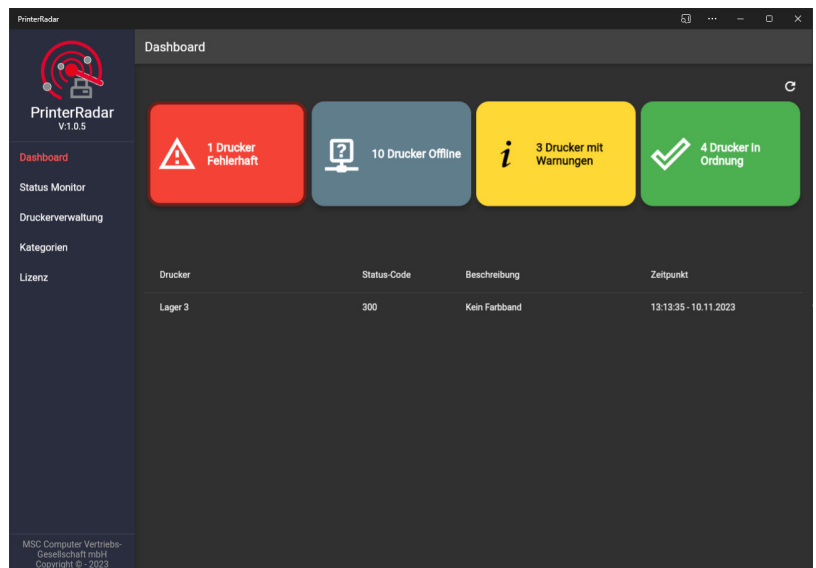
PrinterRadar

PrinterRadar
V:1.0.5

Dashboard
Status Monitor
Druckerverwaltung
Kategorien
Lizenz

MSC Computer Vertriebs-Gesellschaft mbH
Copyright © - 2023

Dashboard

1 Drucker Fehlerhaft

10 Drucker Offline

3 Drucker mit Warnungen

4 Drucker in Ordnung

| Drucker | Status-Code | Beschreibung | Zeitpunkt |
|---|---|---|---|
| Lager 3 | 300 | Kein Farbband | 13:13:35 - 10.11.2023 |